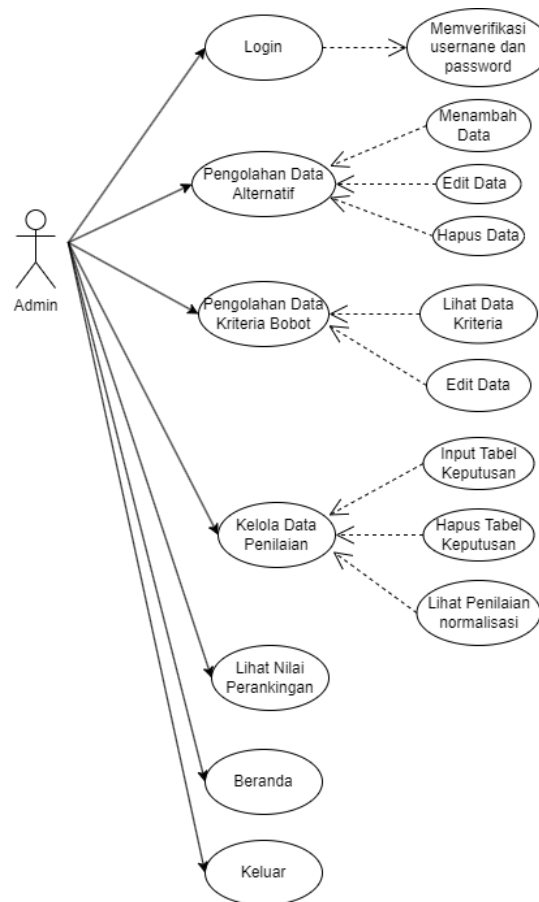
Admin

Login

Memverifikasi usernane dan password

Pengolahan Data Alternatif

Menambah Data

Edit Data

Hapus Data

Pengolahan Data Kriteria Bobot

Lihat Data Kriteria

Edit Data

Kelola Data Penilaian

Input Tabel Keputusan

Hapus Tabel Keputusan

Lihat Penilaian normalisasi

Lihat Nilai Perankingan

Beranda

Keluar